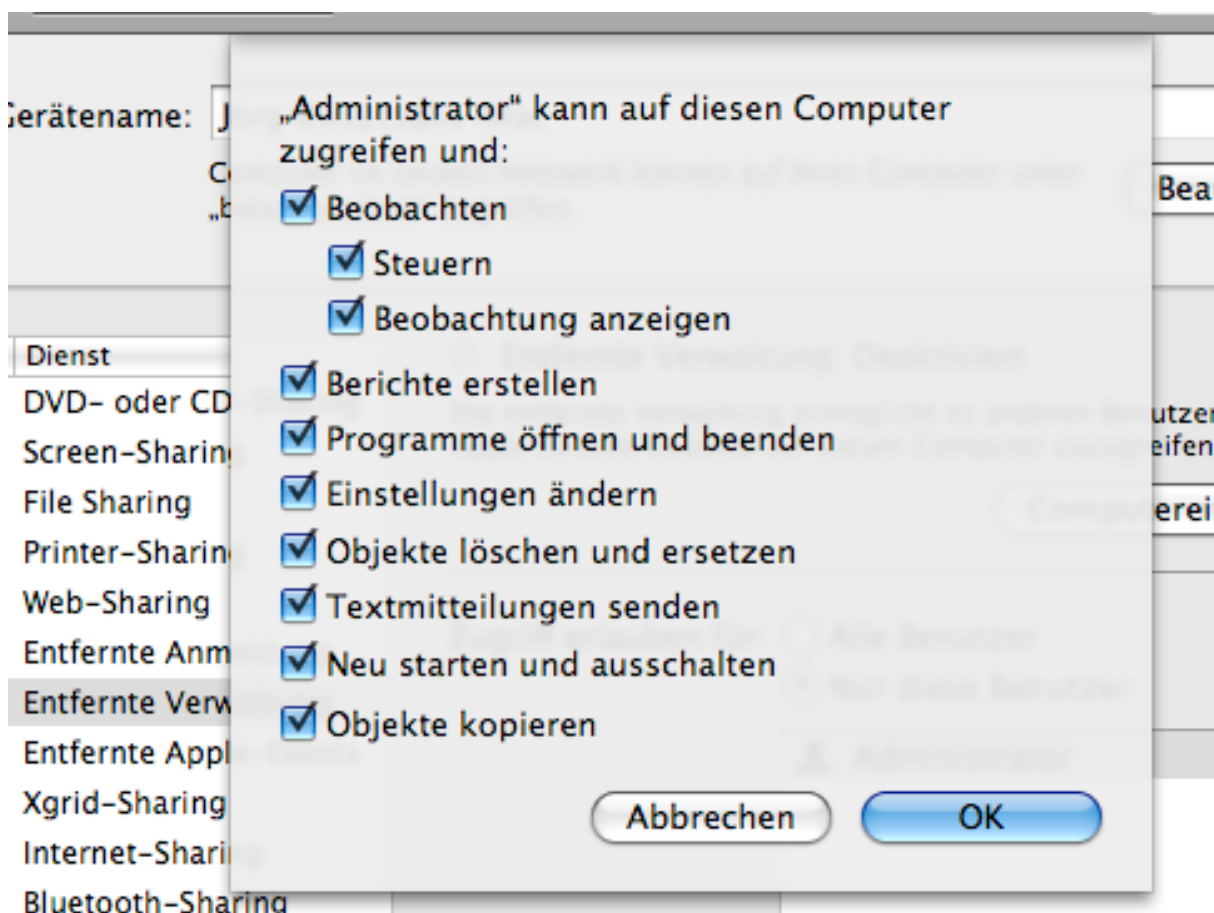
Gerätename: J

C
„b

Bea

Dienst
DVD- oder CD
Screen-Sharin
File Sharing
Printer-Sharin
Web-Sharing
Entfernte Anm
Entfernte Verw
Entfernte Appl
Xgrid-Sharing
Internet-Shari
Bluetooth-Sharing

utzer
eifen

erei

„Administrator" kann auf diesen Computer zugreifen und:
Beobachten
Steuern
Beobachtung anzeigen
Berichte erstellen
Programme öffnen und beenden
Einstellungen ändern
Objekte löschen und ersetzen
Textmitteilungen senden
Neu starten und ausschalten
Objekte kopieren

Abbrechen
OK